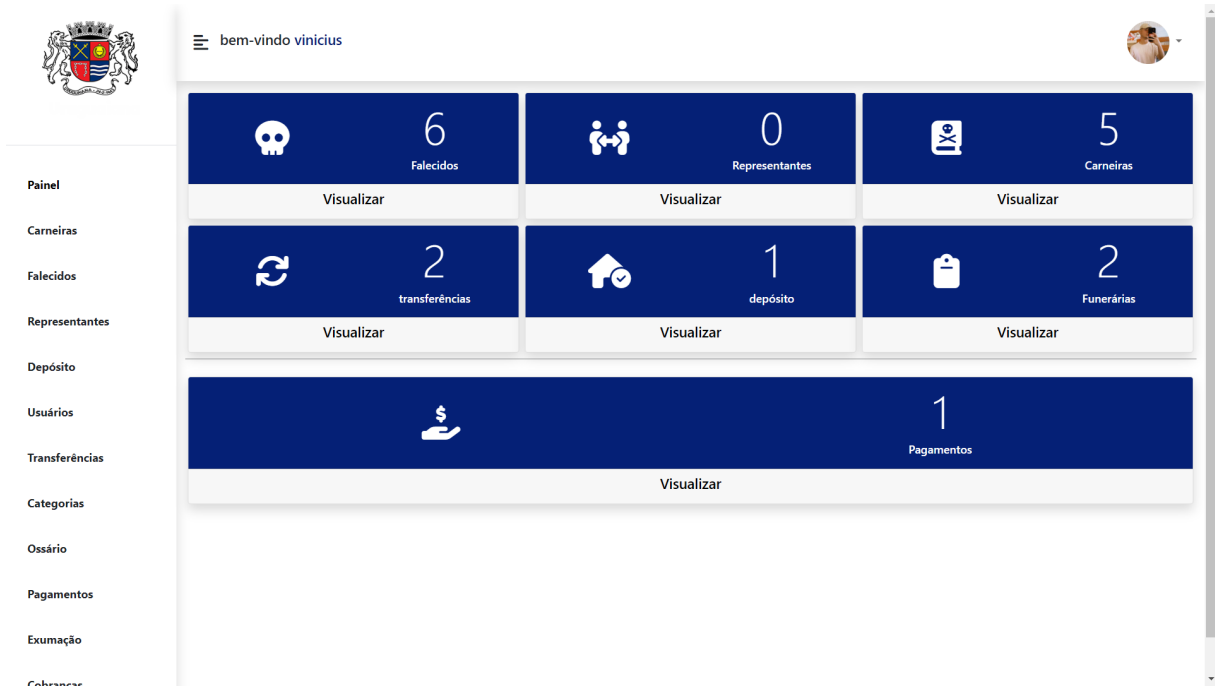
bem-vindo vinicius

Painel
Carneiras
Falecidos
Representantes
Depósito
Usuários
Transferências
Categorias
Ossário
Pagamentos
Exumação
Cobranças

6
Falecidos
Visualizar

0
Representantes
Visualizar

5
Carneiras
Visualizar

2
transferências
Visualizar

1
depósito
Visualizar

2
Funerárias
Visualizar

1
Pagamentos
Visualizar